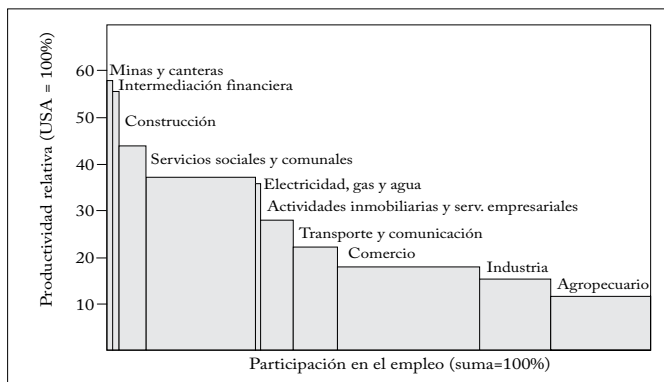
Productividad relativa (USA = 100%)

60
50
40
30
20
10

Minas y canteras
Intermediación financiera
Construcción
Servicios sociales y comunales
Electricidad, gas y agua
Actividades inmobiliarias y serv. empresariales
Transporte y comunicación
Comercio
Industria
Agropecuario

Participación en el empleo (suma=100%)